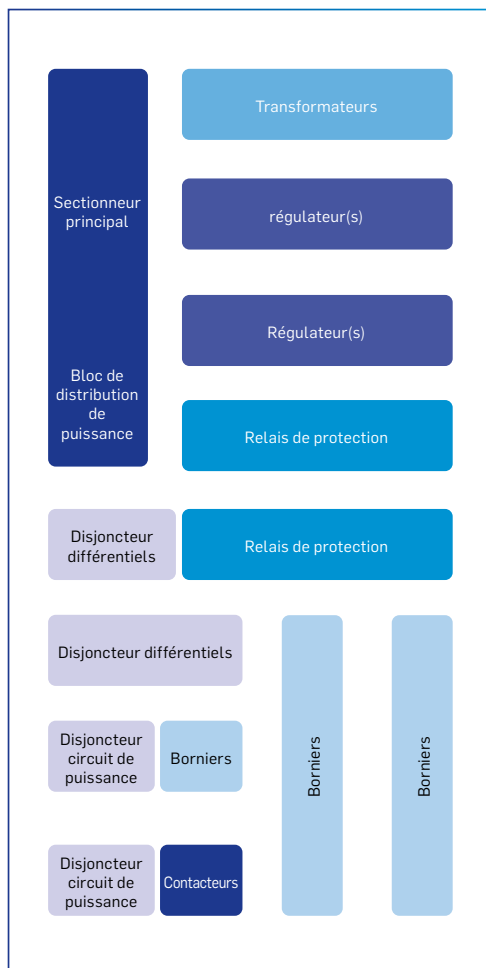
Sectionneur principal

Bloc de distribution de puissance

Transformateurs

régulateur(s)

Régulateur(s)

Relais de protection

Disjoncteur différentiels

Relais de protection

Disjoncteur différentiels

Disjoncteur circuit de puissance

Borniers

Disjoncteur circuit de puissance

Contacteurs

Borniers

Borniers